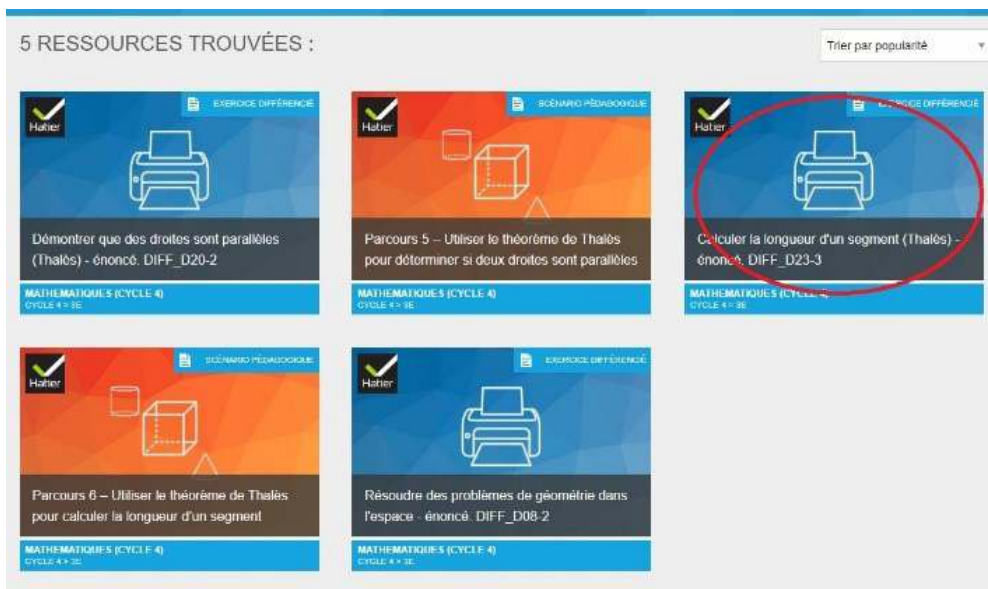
5 RESSOURCES TROUVÉES :

Trier par popularité

Hatier

EXERCICE DIFFÉRENCIÉ

Démontrer que des droites sont parallèles (Thalès) - énoncé. DIFF_D20-2

MATHEMATIQUES (CYCLE 4)
CYCLE 4 > 3E

Hatier

SCÉNARIO PÉDAGOGIQUE

Parcours 5 – Utiliser le théorème de Thalès pour déterminer si deux droites sont parallèles

MATHEMATIQUES (CYCLE 4)
CYCLE 4 > 3E

Hatier

EXERCICE DIFFÉRENCIÉ

Calculer la longueur d'un segment (Thalès) - énoncé. DIFF_D23-3

MATHEMATIQUES (CYCLE 4)
CYCLE 4 > 3E

Hatier

SCÉNARIO PÉDAGOGIQUE

Parcours 6 – Utiliser le théorème de Thalès pour calculer la longueur d'un segment

MATHEMATIQUES (CYCLE 4)
CYCLE 4 > 3E

Hatier

EXERCICE DIFFÉRENCIÉ

Résoudre des problèmes de géométrie dans l'espace - énoncé. DIFF_D08-2

MATHEMATIQUES (CYCLE 4)
CYCLE 4 > 3E